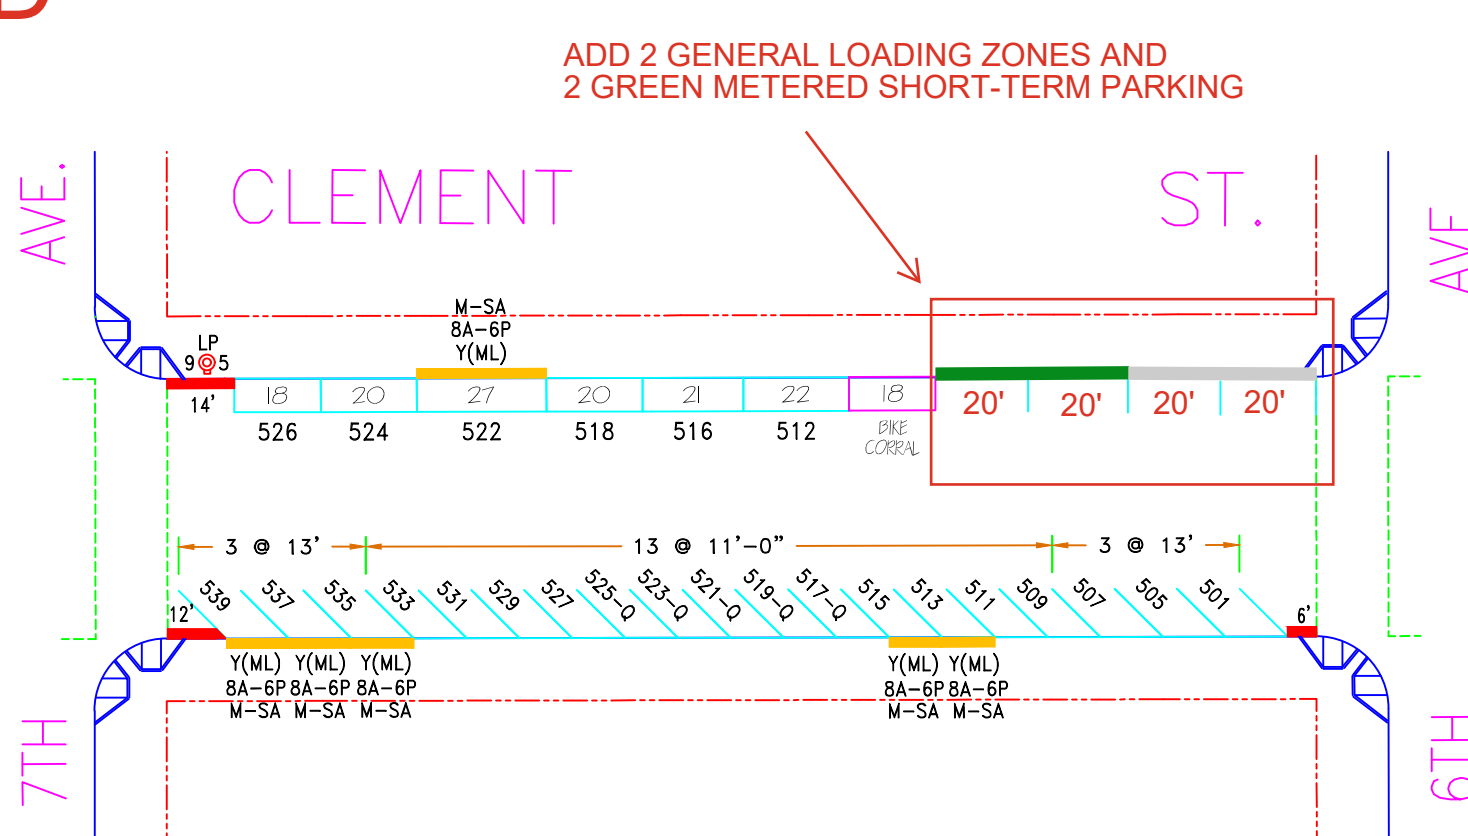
ADD 2 GENERAL LOADING ZONES AND
2 GREEN METERED SHORT-TERM PARKING

AVE.

CLEMENT

ST.

AVE

M-SA
8A-6P
Y(ML)

LP
9 5

14'

| 18 | 20 | 27 | 20 | 21 | 22 | 18 |
|---|---|---|---|---|---|---|
| 526 | 524 | 522 | 518 | 516 | 512 | BIKE CORRAL |

20' 20' 20' 20'

3 @ 13'   13 @ 11'-0"   3 @ 13'

539 537 535 533 531 529 527 525-Q 523-Q 521-Q 519-Q 517-Q 515 513 511 509 507 505 501

12'

6'

Y(ML) Y(ML) Y(ML)
8A-6P 8A-6P 8A-6P
M-SA M-SA M-SA

Y(ML) Y(ML)
8A-6P 8A-6P
M-SA M-SA

7TH

6TH